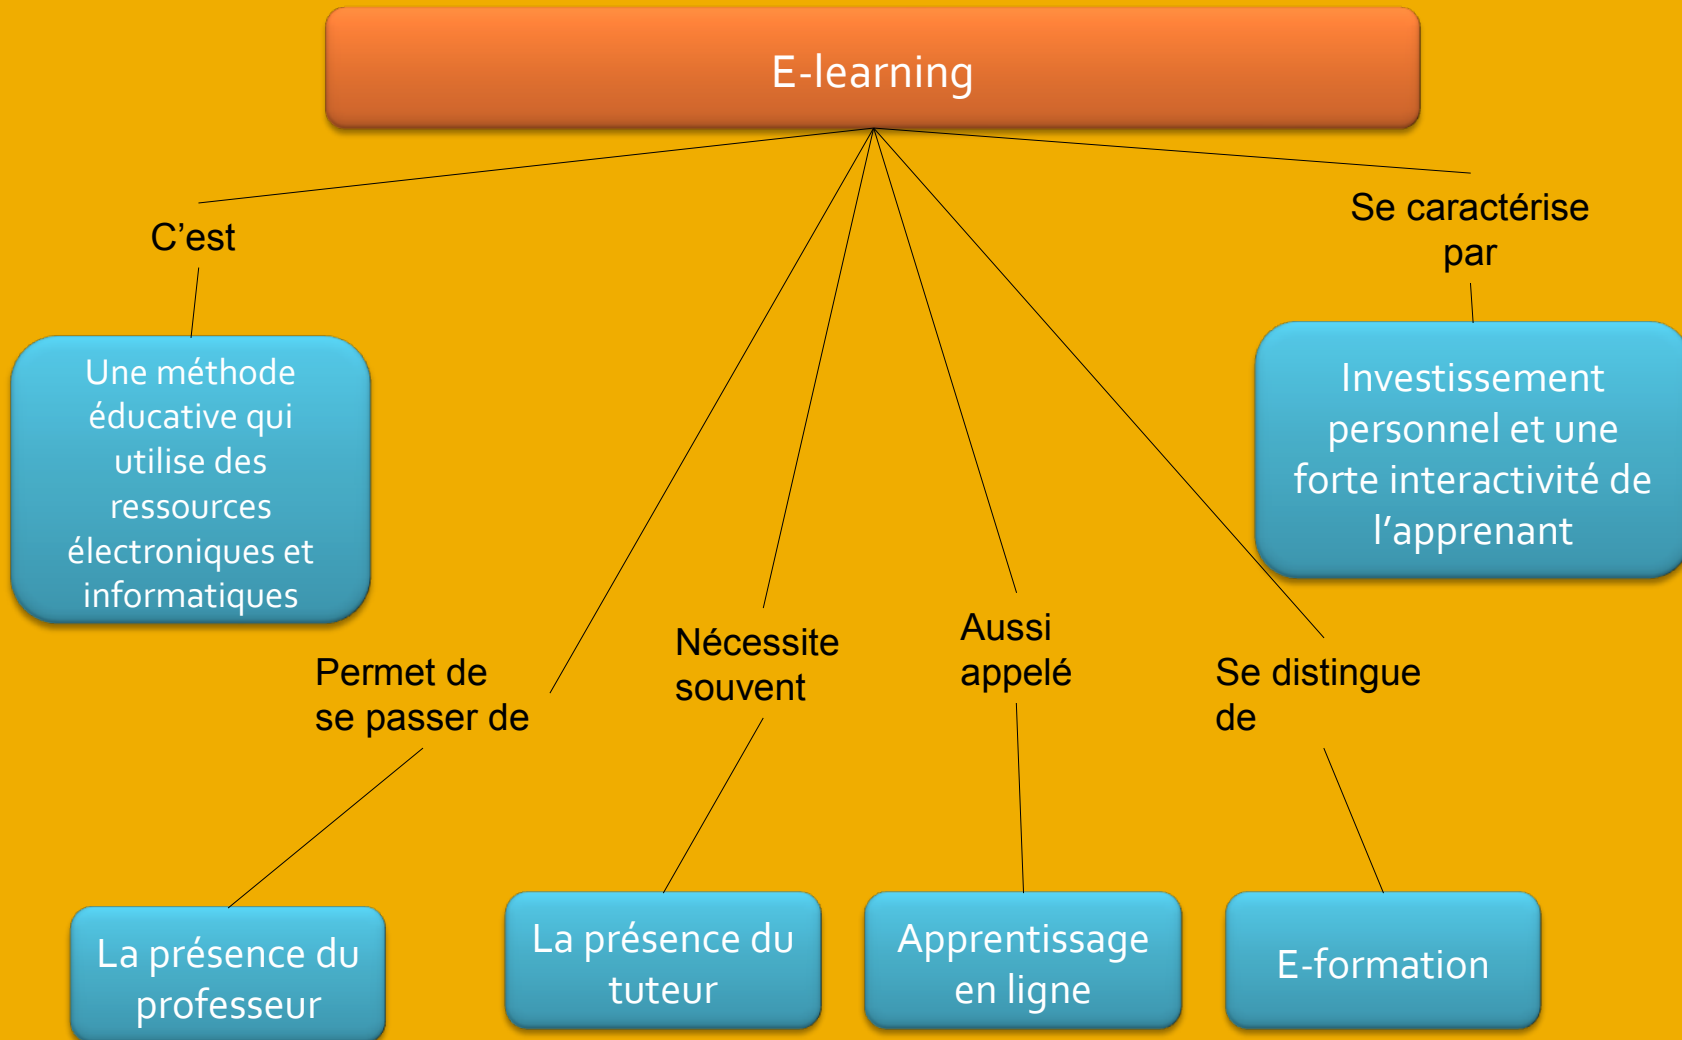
E-learning

C’est

Une méthode éducative qui utilise des ressources électroniques et informatiques

Se caractérise par

Investissement personnel et une forte interactivité de l’apprenant

Permet de se passer de

La présence du professeur

Nécessite souvent

La présence du tuteur

Aussi appelé

Apprentissage en ligne

Se distingue de

E-formation